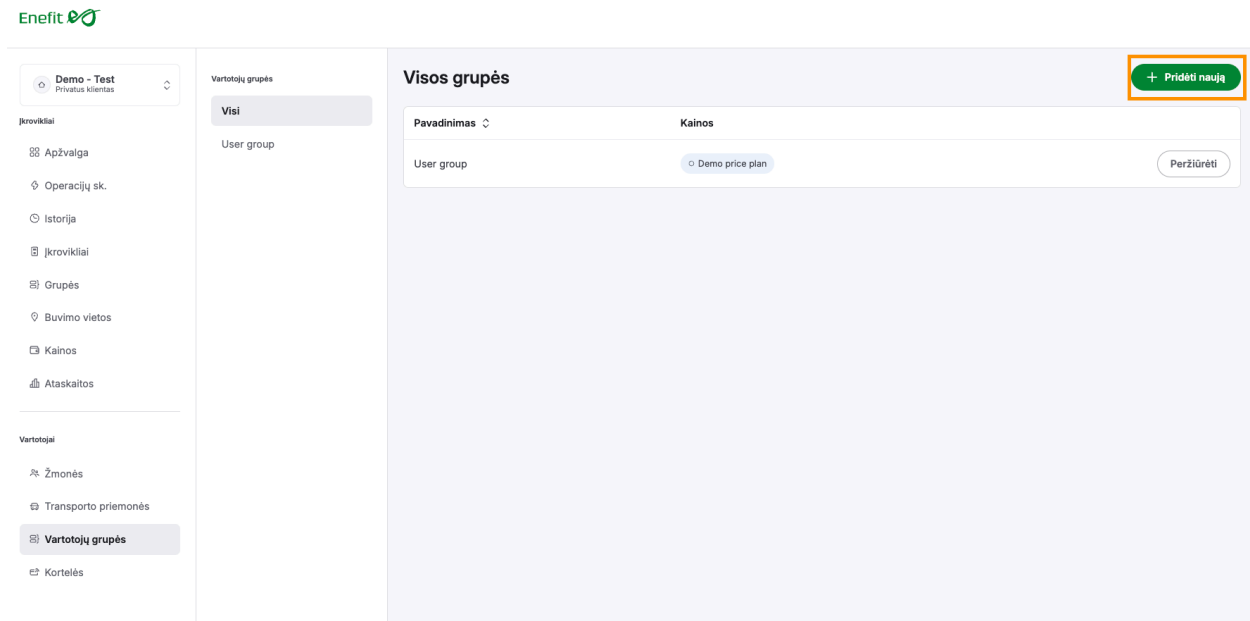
Enefit

Demo - Test
Privatus klientas

Įkrovikliai

Apžvalga

Operacijų sk.

Istorija

Įkrovikliai

Grupės

Buvimo vietos

Kainos

Ataskaitos

Vartotojai

Žmonės

Transporto priemonės

Vartotojų grupės

Kortelės

Vartotojų grupės

Visi

User group

Visos grupės

+ Pridėti naują

| Pavadinimas | Kainos | |
|---|---|---|
| User group | Demo price plan | Peržiūrėti |